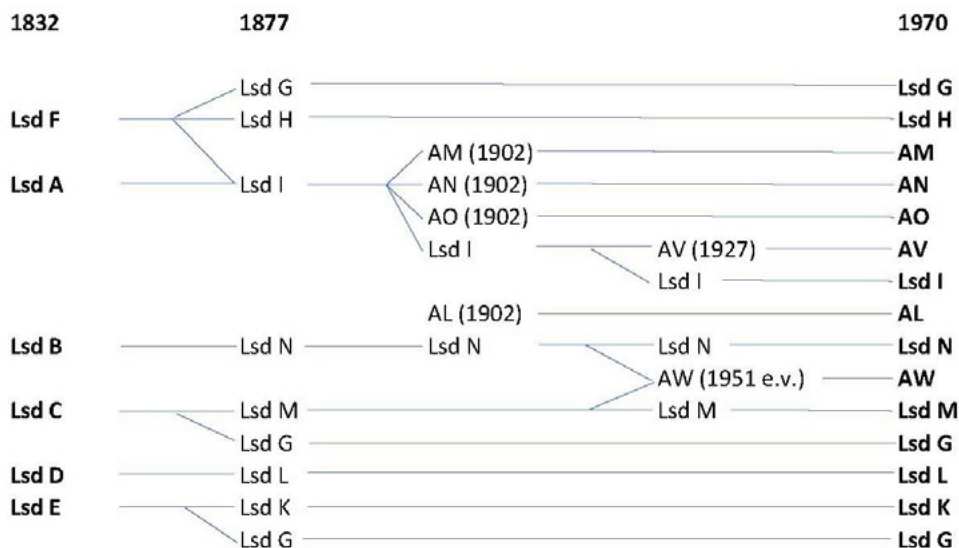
1832

1877

1970

Lsd G

Lsd G

Lsd F

Lsd H

Lsd H

AM (1902)

AM

Lsd A

Lsd I

AN (1902)

AN

AO (1902)

AO

Lsd I

AV (1927)

AV

Lsd I

Lsd I

AL (1902)

AL

Lsd B

Lsd N

Lsd N

Lsd N

Lsd N

AW (1951 e.v.)

AW

Lsd C

Lsd M

Lsd M

Lsd M

Lsd G

Lsd G

Lsd D

Lsd L

Lsd L

Lsd E

Lsd K

Lsd K

Lsd G

Lsd G